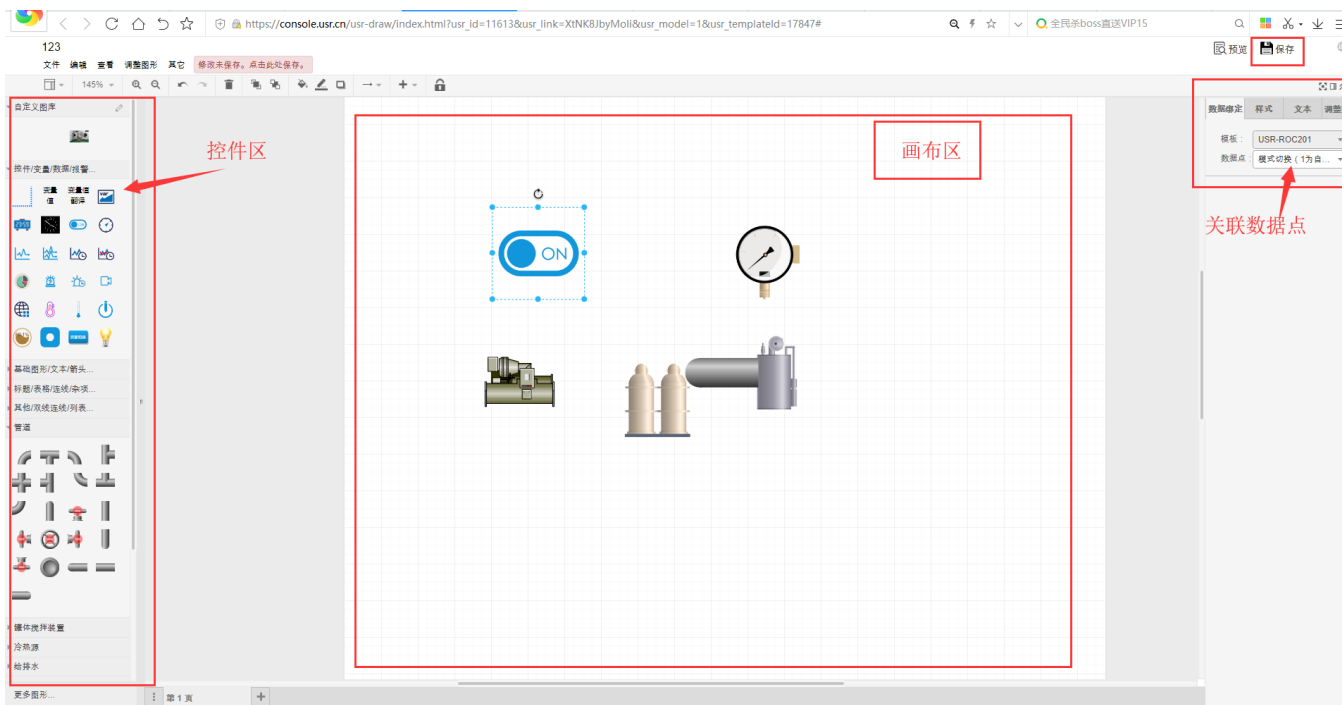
https://console.usr.cn/usr-draw/index.html?usr_id=11613&usr_link=XtNK8JbyMoli&usr_model=1&usr_templateId=17847#

全民杀boss直送VIP15

123

文件 编辑 查看 调整图形 其它 修改未保存，点击此处保存。

预览 保存

145%

自定义图库

控件/变量/数据/报警...

变量值 变量值翻译

控件区

画布区

ON

基础图形/文本/箭头...

标题/表格/连线/杂项...

其他/双线连线/列表...

管道

罐体搅拌装置

冷热源

给排水

更多图形...

第1页

数据绑定 样式 文本 调整

模板： USR-ROC201

数据点： 模式切换（1为自...

关联数据点